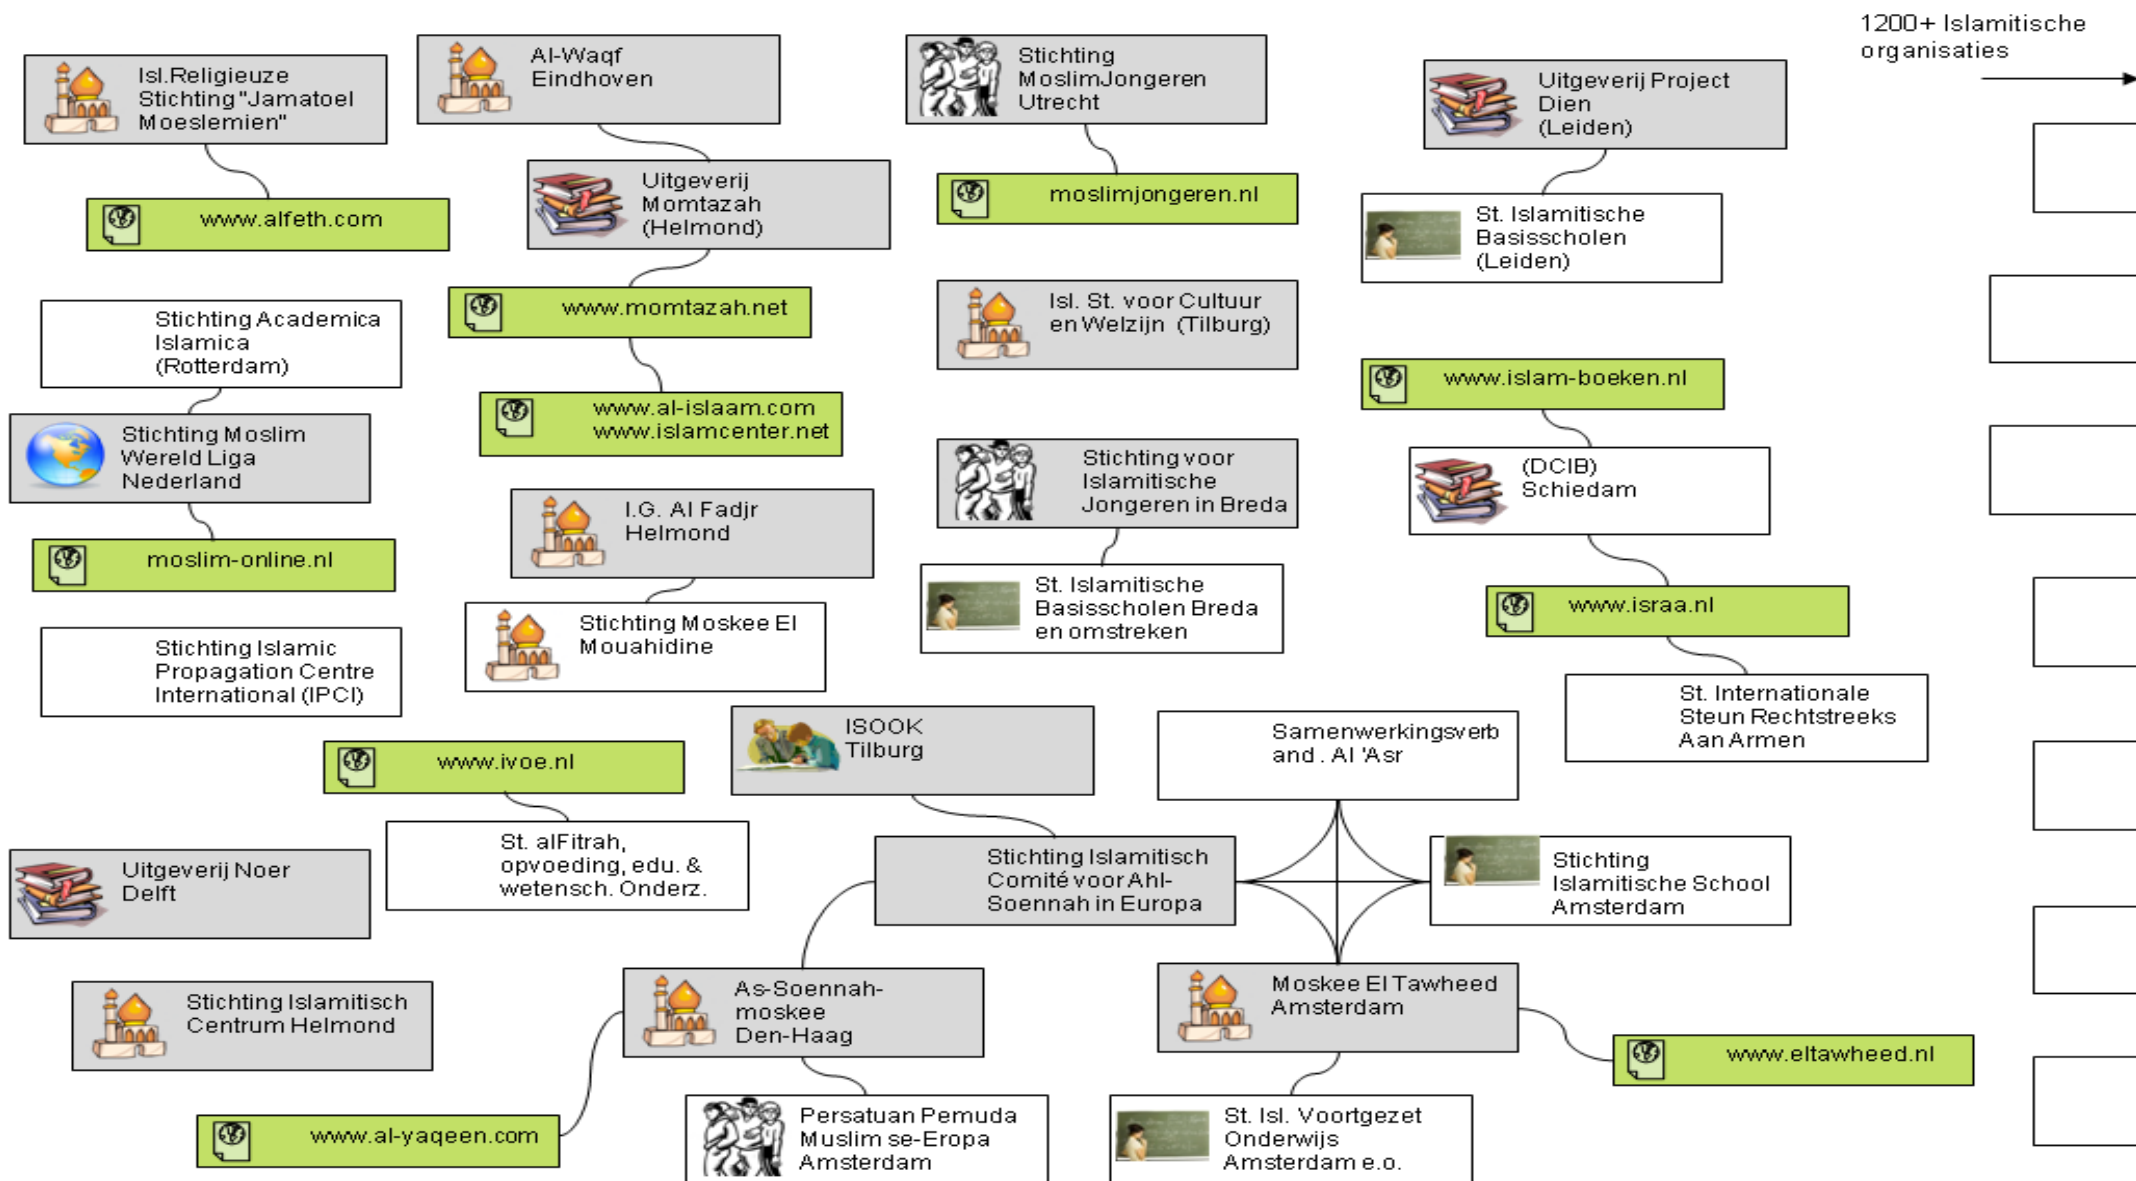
1200+ Islamitische organisaties

Isl.Religieuze Stichting "Jamatoel Moeslemien"

www.alfeth.com

Al-Waqf Eindhoven

Uitgeverij Momtazah (Helmond)

www.momtazah.net

www.al-islaam.com
www.islamcenter.net

Stichting MoslimJongeren Utrecht

moslimjongeren.nl

Isl. St. voor Cultuur en Welzijn (Tilburg)

Uitgeverij Project Dien (Leiden)

St. Islamitische Basisscholen (Leiden)

www.islam-boeken.nl

(DCIB) Schiedam

www.israa.nl

St. Internationale Steun Rechtstreeks Aan Armen

Stichting Academica Islamica (Rotterdam)

Stichting Moslim Wereld Liga Nederland

moslim-online.nl

Stichting Islamic Propagation Centre International (IPCI)

I.G. Al Fadjr Helmond

Stichting Moskee El Mouahidine

Stichting voor Islamitische Jongeren in Breda

St. Islamitische Basisscholen Breda en omstreken

www.ivoe.nl

St. alFitrah, opvoeding, edu. & wetensch. Onderz.

ISOOK Tilburg

Samenwerkingsverband. Al 'Asr

Uitgeverij Noer Delft

Stichting Islamitisch Comité voor Ahl-Soennah in Europa

Stichting Islamitische School Amsterdam

Stichting Islamitisch Centrum Helmond

As-Soennah-moskee Den-Haag

Moskee El Tawheed Amsterdam

www.eltawheed.nl

www.al-yaqeen.com

Persatuan Pemuda Muslim se-Eropa Amsterdam

St. Isl. Voortgezet Onderwijs Amsterdam e.o.